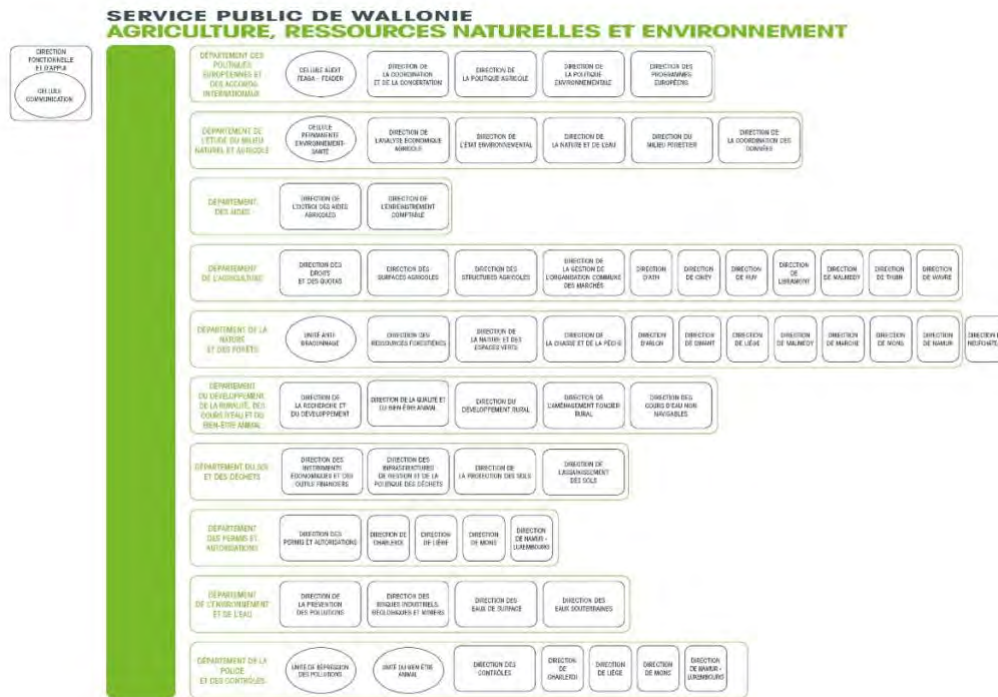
SERVICE PUBLIC DE WALLONIE
AGRICULTURE, RESSOURCES NATURELLES ET ENVIRONNEMENT

DIRECTION FONCTIONNELLE ET D'APPUI

CELLULE COMMUNICATION

DÉPARTEMENT DES POLITIQUES EUROPÉENNES ET DES ACCORDS INTERNATIONAUX

CELLULE AUDIT FEAGA - FEADER

DIRECTION DE LA COORDINATION ET DE LA CONCERTATION

DIRECTION DE LA POLITIQUE AGRICOLE

DIRECTION DE LA POLITIQUE ENVIRONNEMENTALE

DIRECTION DES PROGRAMMES EUROPÉENS

DÉPARTEMENT DE L'ÉTUDE DU MILIEU NATUREL ET AGRICOLE

CELLULE PERMANENTE ENVIRONNEMENT-SANTÉ

DIRECTION DE L'ANALYSE ÉCONOMIQUE AGRICOLE

DIRECTION DE L'ÉTAT ENVIRONNEMENTAL

DIRECTION DE LA NATURE ET DE L'EAU

DIRECTION DU MILIEU FORESTIER

DIRECTION DE LA COORDINATION DES DONNÉES

DÉPARTEMENT DES AIDES

DIRECTION DE L'OCTROI DES AIDES AGRICOLES

DIRECTION DE L'ENREGISTREMENT COMPTABLE

DÉPARTEMENT DE L'AGRICULTURE

DIRECTION DES DROITS ET DES QUOTAS

DIRECTION DES SURFACES AGRICOLES

DIRECTION DES STRUCTURES AGRICOLES

DIRECTION DE LA GESTION DE L'ORGANISATION COMMUNE DES MARCHÉS

DIRECTION D'ATH

DIRECTION DE CINEY

DIRECTION DE HUY

DIRECTION DE LIBRAMONT

DIRECTION DE MALMEDY

DIRECTION DE THUIN

DIRECTION DE WAVRE

DÉPARTEMENT DE LA NATURE ET DES FORÊTS

UNITÉ ANTI BRACONNAGE

DIRECTION DES RESSOURCES FORESTIÈRES

DIRECTION DE LA NATURE ET DES ESPACES VERTS

DIRECTION DE LA CHASSE ET DE LA PÊCHE

DIRECTION D'ARLON

DIRECTION DE DINANT

DIRECTION DE LIÈGE

DIRECTION DE MALMEDY

DIRECTION DE MARCHE

DIRECTION DE MONS

DIRECTION DE NAMUR

DIRECTION DE NEUFCHÂTEAU

DÉPARTEMENT DU DÉVELOPPEMENT DE LA RURALITÉ, DES COURS D'EAU ET DU BIEN-ÊTRE ANIMAL

DIRECTION DE LA RECHERCHE ET DU DÉVELOPPEMENT

DIRECTION DE LA QUALITÉ ET DU BIEN-ÊTRE ANIMAL

DIRECTION DU DÉVELOPPEMENT RURAL

DIRECTION DE L'AMÉNAGEMENT FONCIER RURAL

DIRECTION DES COURS D'EAU NON NAVIGABLES

DÉPARTEMENT DU SOL ET DES DÉCHETS

DIRECTION DES INSTRUMENTS ÉCONOMIQUES ET DES OUTILS FINANCIERS

DIRECTION DES INFRASTRUCTURES DE GESTION ET DE LA POLITIQUE DES DÉCHETS

DIRECTION DE LA PROTECTION DES SOLS

DIRECTION DE L'ASSAINISSEMENT DES SOLS

DÉPARTEMENT DES PERMIS ET AUTORISATIONS

DIRECTION DES PERMIS ET AUTORISATIONS

DIRECTION DE CHARLEROI

DIRECTION DE LIÈGE

DIRECTION DE MONS

DIRECTION DE NAMUR - LUXEMBOURG

DÉPARTEMENT DE L'ENVIRONNEMENT ET DE L'EAU

DIRECTION DE LA PRÉVENTION DES POLLUTIONS

DIRECTION DES RISQUES INDUSTRIELS, GÉOLOGIQUES ET MINIERS

DIRECTION DES EAUX DE SURFACE

DIRECTION DES EAUX SOUTERRAINES

DÉPARTEMENT DE LA POLICE ET DES CONTRÔLES

UNITÉ DE RÉPRESSION DES POLLUTIONS

UNITÉ DU BIEN-ÊTRE ANIMAL

DIRECTION DES CONTRÔLES

DIRECTION DE CHARLEROI

DIRECTION DE LIÈGE

DIRECTION DE MONS

DIRECTION DE NAMUR - LUXEMBOURG